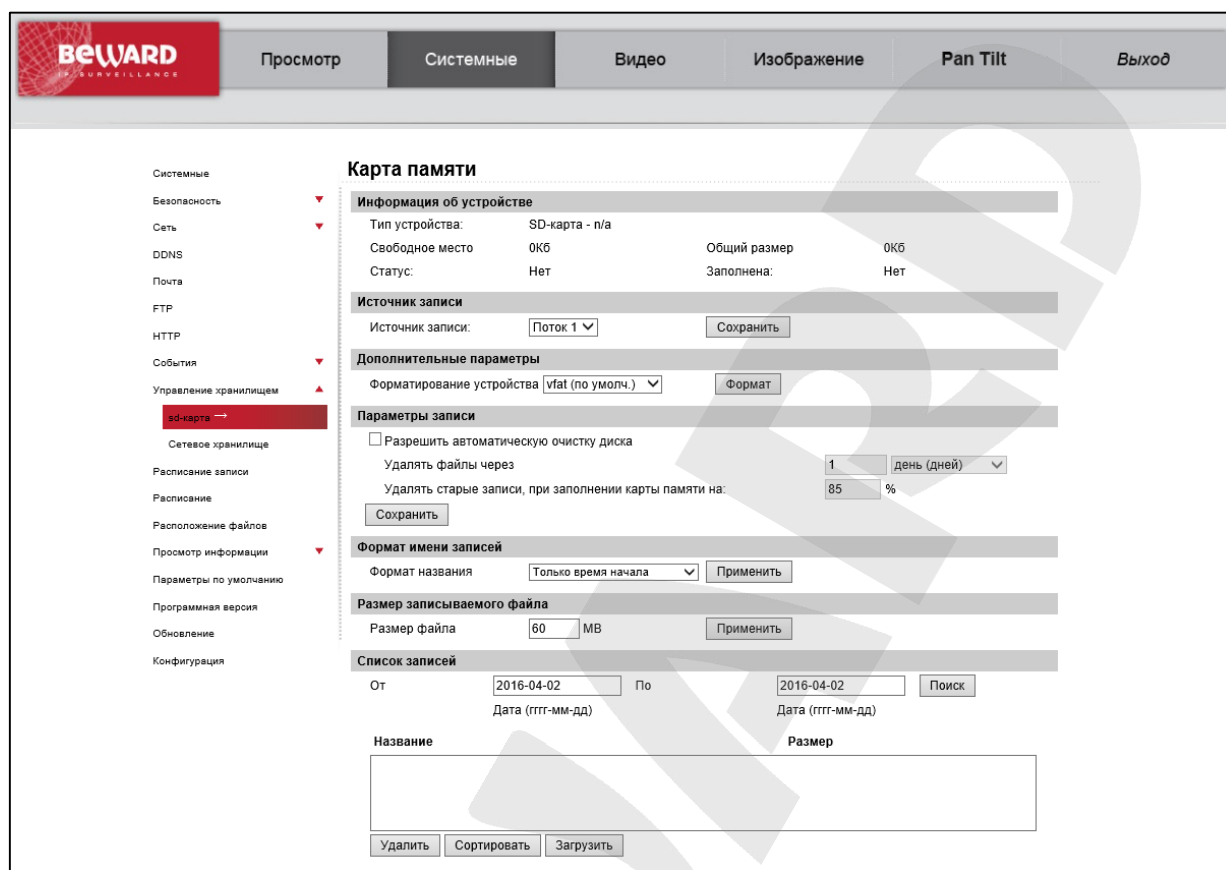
BEWARD
IP SURVEILLANCE

Просмотр | Системные | Видео | Изображение | Pan Tilt | Выход

Системные
Безопасность
Сеть
DDNS
Почта
FTP
HTTP
События
Управление хранилищем
sd-карта
Сетевое хранилище
Расписание записи
Расписание
Расположение файлов
Просмотр информации
Параметры по умолчанию
Программная версия
Обновление
Конфигурация

Карта памяти

Информация об устройстве
Тип устройства: SD-карта - n/a
Свободное место 0Кб Общий размер 0Кб
Статус: Нет Заполнена: Нет

Источник записи
Источник записи: Поток 1 Сохранить

Дополнительные параметры
Форматирование устройства vfat (по умолч.) Формат

Параметры записи
Разрешить автоматическую очистку диска
Удалять файлы через 1 день (дней)
Удалять старые записи, при заполнении карты памяти на: 85 %
Сохранить

Формат имени записей
Формат названия Только время начала Применить

Размер записываемого файла
Размер файла 60 MB Применить

Список записей
От 2016-04-02 По 2016-04-02 Поиск
Дата (гггг-мм-дд) Дата (гггг-мм-дд)

Название Размер

Удалить Сортировать Загрузить